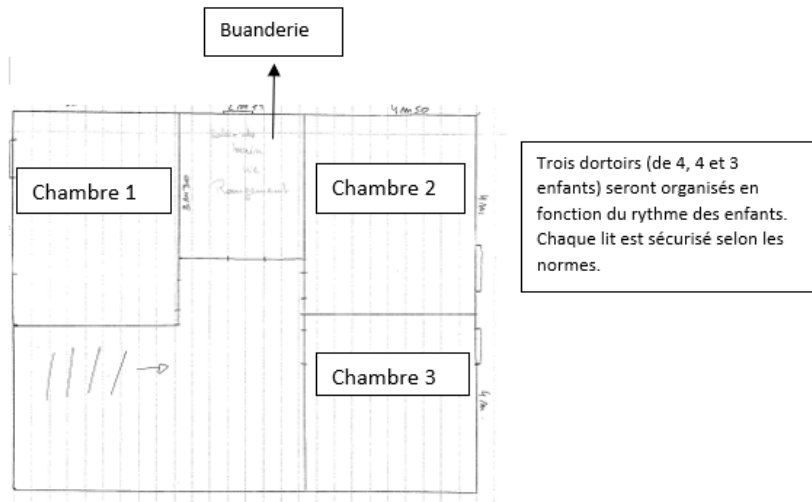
Buanderie

2m 27

4m50

Salle de bain WC Rangement

3m70

Chambre 1

Chambre 2

Chambre 3

Trois dortoirs (de 4, 4 et 3 enfants) seront organisés en fonction du rythme des enfants. Chaque lit est sécurisé selon les normes.